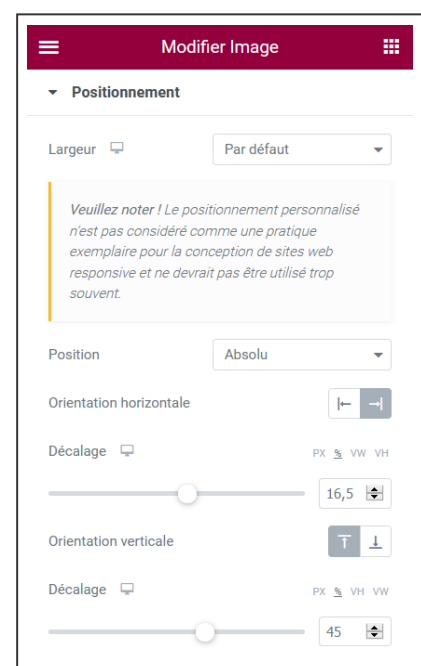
Modifier Image

Positionnement

Largeur

Par défaut

*Veuillez noter !* Le positionnement personnalisé n'est pas considéré comme une pratique exemplaire pour la conception de sites web responsive et ne devrait pas être utilisé trop souvent.

Position

Absolu

Orientation horizontale

Décalage

PX % VW VH

16,5

Orientation verticale

Décalage

PX % VH VW

45